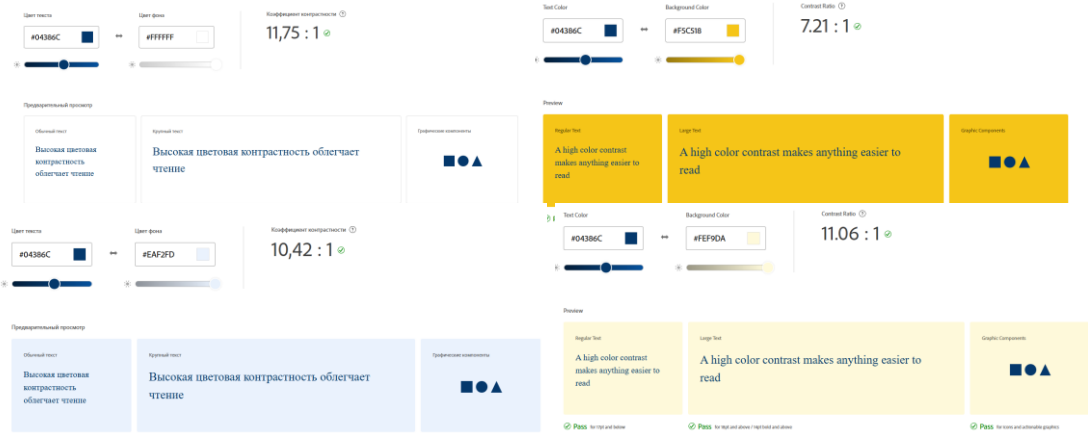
Цвет текста
#04386C
Цвет фона
#FFFFFF
Коэффициент контрастности
11,75 : 1

Предварительный просмотр
Обычный текст
Высокая цветовая контрастность облегчает чтение
Крупный текст
Высокая цветовая контрастность облегчает чтение
Графические компоненты

Text Color
#04386C
Background Color
#F5C518
Contrast Ratio
7.21 : 1

Preview
Regular Text
A high color contrast makes anything easier to read
Large Text
A high color contrast makes anything easier to read
Graphic Components

Цвет текста
#04386C
Цвет фона
#EAF2FD
Коэффициент контрастности
10,42 : 1

Предварительный просмотр
Обычный текст
Высокая цветовая контрастность облегчает чтение
Крупный текст
Высокая цветовая контрастность облегчает чтение
Графические компоненты

Text Color
#04386C
Background Color
#FEF9DA
Contrast Ratio
11.06 : 1

Preview
Regular Text
A high color contrast makes anything easier to read
Large Text
A high color contrast makes anything easier to read
Graphic Components
Pass for 11pt and below
Pass for 18pt and above / 14pt bold and above
Pass for icons and actionable graphics